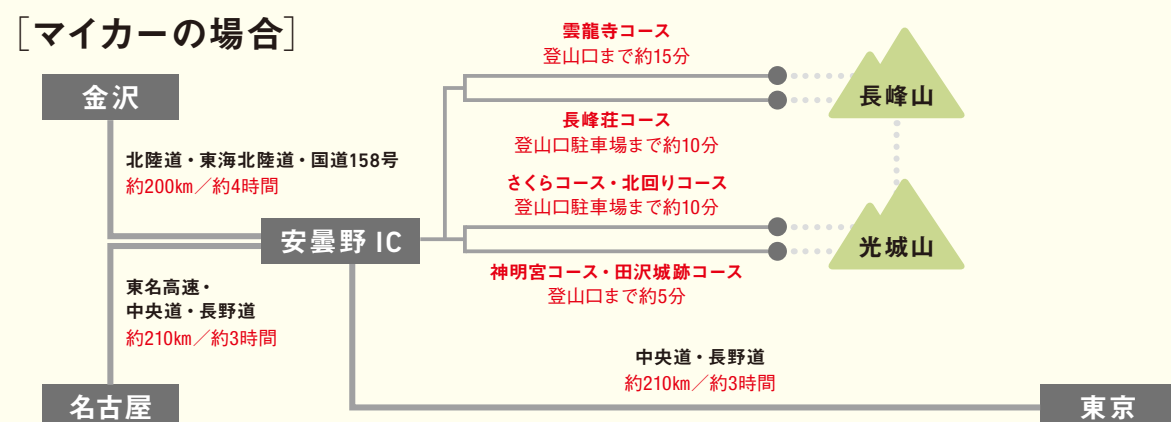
［マイカーの場合］

雲龍寺コース
登山口まで約15分

長峰山

長峰荘コース
登山口駐車場まで約10分

金沢

北陸道・東海北陸道・国道158号
約200km／約4時間

さくらコース・北回りコース
登山口駐車場まで約10分

安曇野 IC

光城山

神明宮コース・田沢城跡コース
登山口まで約5分

東名高速・
中央道・長野道
約210km／約3時間

中央道・長野道
約210km／約3時間

名古屋

東京